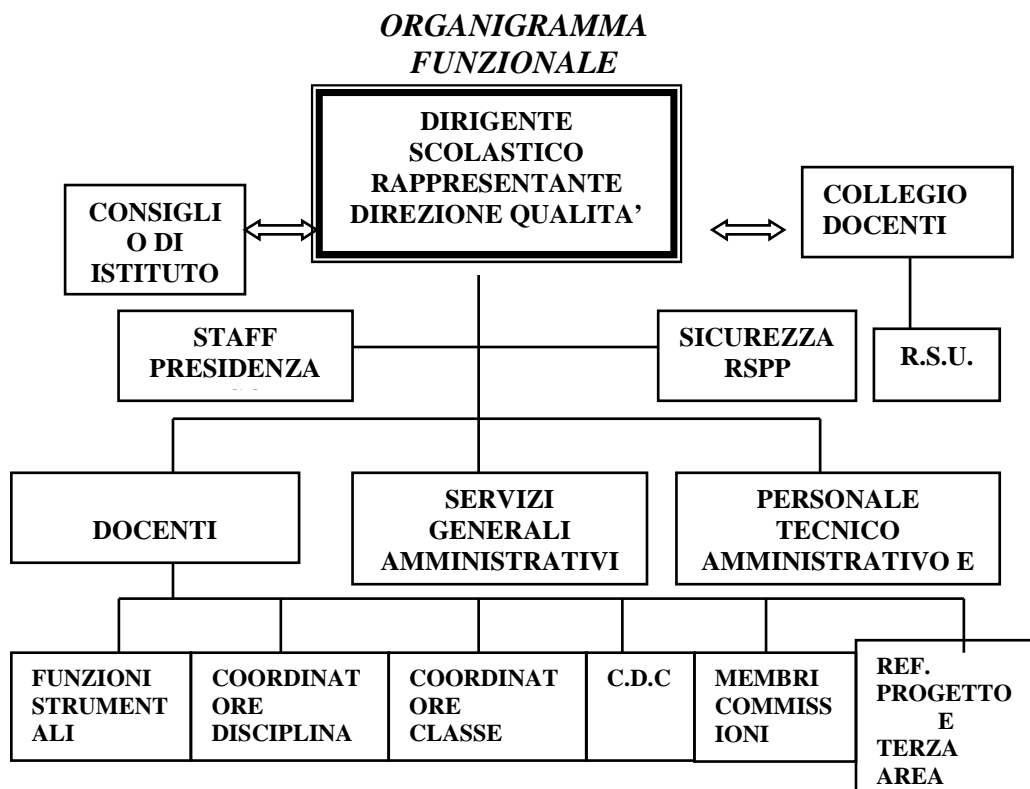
ORGANIGRAMMA FUNZIONALE

DIRIGENTE SCOLASTICO RAPPRESENTANTE DIREZIONE QUALITA'

CONSIGLIO DI ISTITUTO

COLLEGIO DOCENTI

STAFF PRESIDENZA

SICUREZZA RSPP

R.S.U.

DOCENTI

SERVIZI GENERALI AMMINISTRATIVI

PERSONALE TECNICO AMMINISTRATIVO E

FUNZIONI STRUMENTALI

COORDINATORE DISCIPLINA

COORDINATORE CLASSE

C.D.C

MEMBRI COMMISSIONI

REF. PROGETTO E TERZA AREA